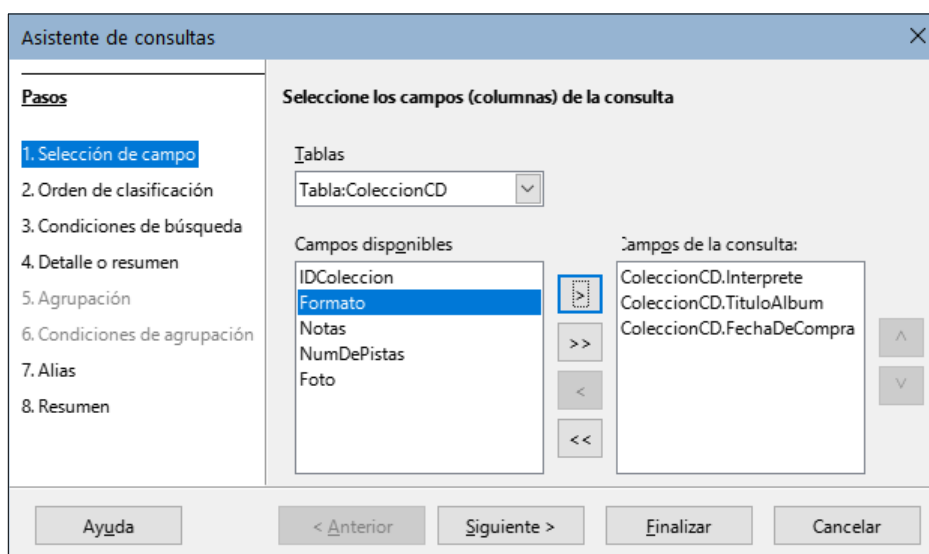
Asistente de consultas

Pasos

1. Selección de campo
2. Orden de clasificación
3. Condiciones de búsqueda
4. Detalle o resumen
5. Agrupación
6. Condiciones de agrupación
7. Alias
8. Resumen

Seleccione los campos (columnas) de la consulta

Tablas
Tabla:ColeccionCD

Campos disponibles
IDColeccion
Formato
Notas
NumDePistas
Foto

>
>>
<
<<

Campos de la consulta:
ColeccionCD.Interprete
ColeccionCD.TituloAlbum
ColeccionCD.FechaDeCompra

^
v

Ayuda
< Anterior
Siguiente >
Finalizar
Cancelar